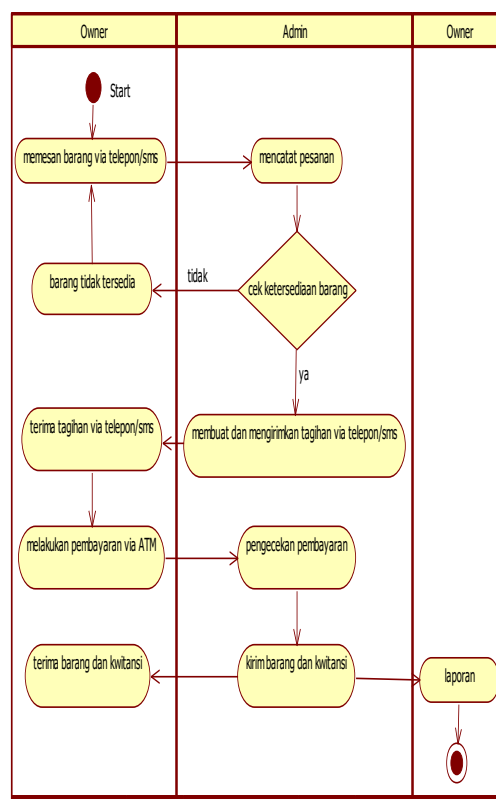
Owner

Admin

Owner

Start

memesan barang via telepon/sms

mencatat pesanan

barang tidak tersedia

tidak

cek ketersediaan barang

ya

terima tagihan via telepon/sms

membuat dan mengirimkan tagihan via telepon/sms

melakukan pembayaran via ATM

pengecekan pembayaran

terima barang dan kwitansi

kirim barang dan kwitansi

laporan